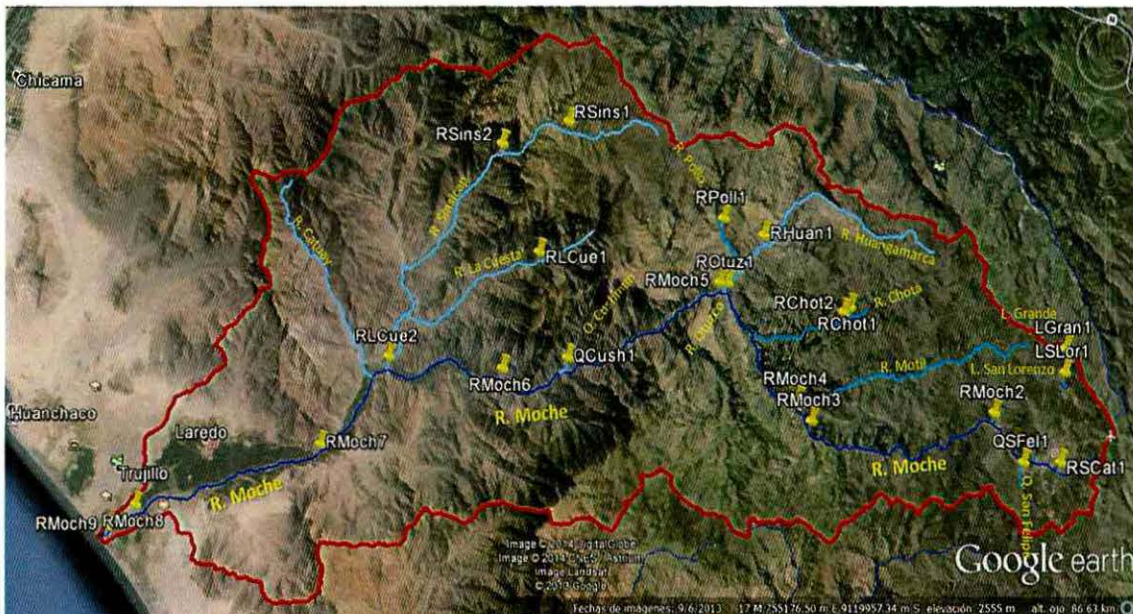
Chicama
RSins2
RSins1
R. Pollo
R. Sinsicap
RPoll1
RHuan1
R. Huangamarca
R. Catuay
R. La Cuesta
RLCue1
RMoch5
ROtuz1
Q. Cushmun
RChot2
R. Chota
RChot1
L. Grande
LGran1
RLCue2
R. Otuzco
QCush1
LSLor1
L. San Lorenzo
RMoch6
R. Motil
RMoch4
RMoch3
RMoch2
Huanchaco
R. Moche
Laredo
RMoch7
QSFel1
Trujillo
R. Moche
RSCat1
R. Moche
Q. San Felipe
RMoch9
RMoch8
Image © 2014 DigitalGlobe
Image © 2013 Cnes/Spot Image
Image Landsat
© 2013 Google
Google earth
Fechas de imágenes: 9/6/2013 17 M 755176.50 m E 9119957.34 m S elevación 2555 m alt. ojo 86.63 km